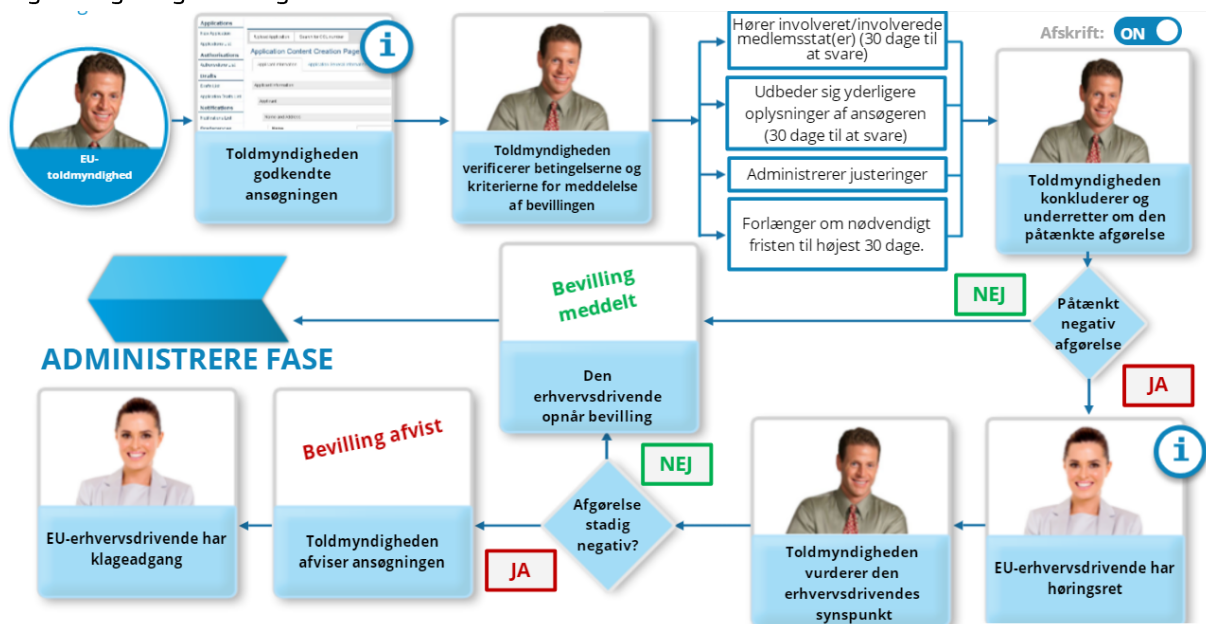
Afskrift: ON

EU-toldmyndighed

Application
Authorisations
Details
Notifications
Application Content Creation Page

Toldmyndigheden godkendte ansøgningen

Toldmyndigheden verificerer betingelserne og kriterierne for meddelelse af bevillingen

Hører involveret/involverede medlemsstat(er) (30 dage til at svare)

Udbeder sig yderligere oplysninger af ansøgeren (30 dage til at svare)

Administrerer justeringer

Forlænger om nødvendigt fristen til højest 30 dage.

Toldmyndigheden konkluderer og underretter om den påtænkte afgørelse

NEJ

Påtænkt negativ afgørelse

JA

Bevilling meddelt

Den erhvervsdrivende opnår bevilling

ADMINISTRERE FASE

EU-erhvervsdrivende har klageadgang

Bevilling afvist

Toldmyndigheden afviser ansøgningen

NEJ

Afgørelse stadig negativ?

JA

Toldmyndigheden vurderer den erhvervsdrivendes synspunkt

EU-erhvervsdrivende har høringsret